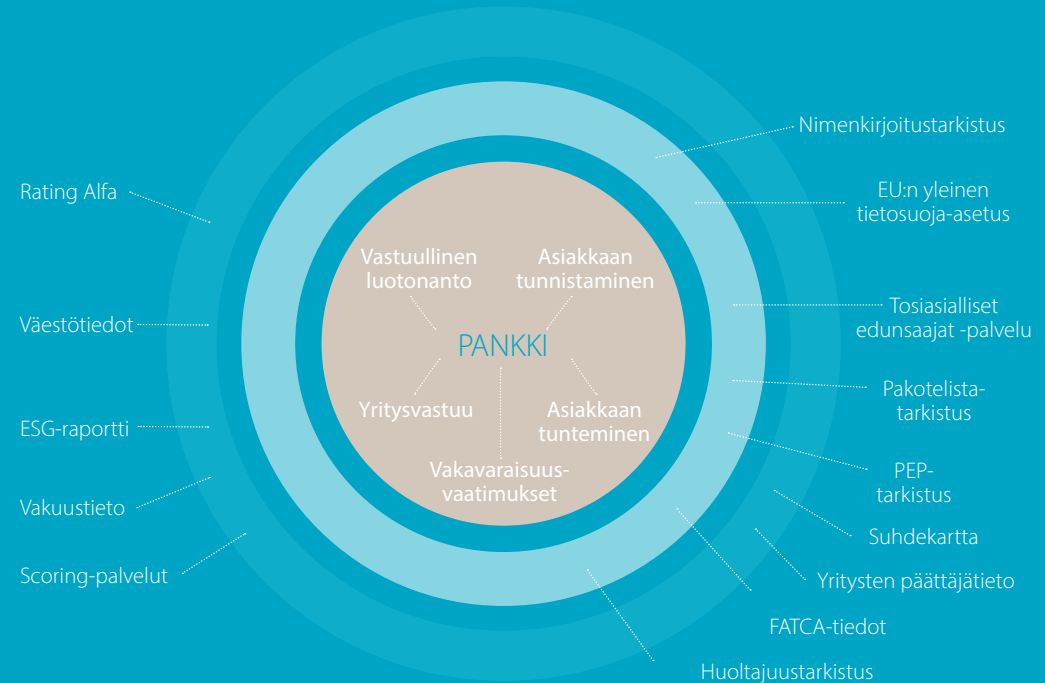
PANKKI

Vastuullinen luotonanto

Asiakkaan tunnistaminen

Yritysvastuu

Asiakkaan tunteminen

Vakavaraisuusvaatimukset

Rating Alfa

Väestötiedot

ESG-raportti

Vakuustieto

Scoring-palvelut

Nimenkirjoitustarkistus

EU:n yleinen tietosuoja-asetus

Tosiasialliset edunsaajat -palvelu

Pakotelistatarkistus

PEP-tarkistus

Suhdekartta

Yritysten päättäjätieto

FATCA-tiedot

Huoltajuustarkistus